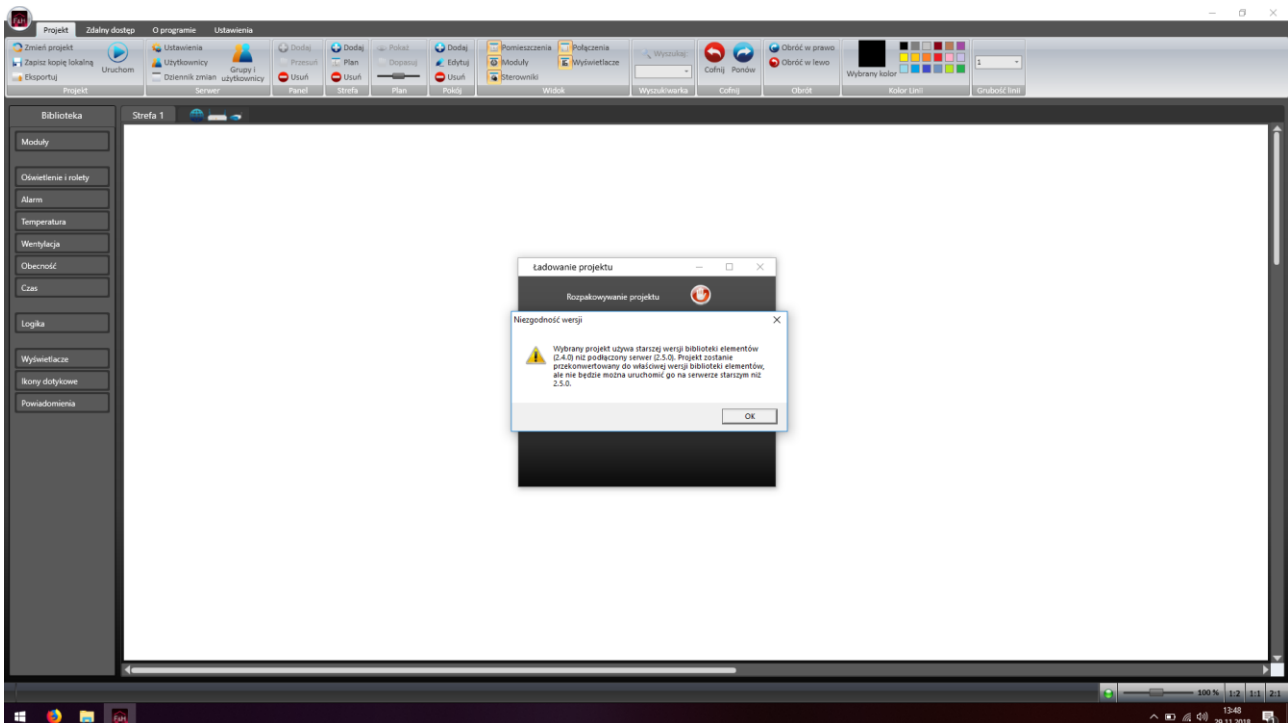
Projekt Zdalny dostęp O programie Ustawienia

Zmień projekt
Zapisz kopię lokalną
Eksportuj
Uruchom
Projekt

Ustawienia
Użytkownicy
Dziennik zmian
Grupy i użytkownicy
Serwer

Dodaj
Przesuń
Usuń
Panel

Dodaj
Plan
Usuń
Strefa

Pokaż
Dopasuj
Plan

Dodaj
Edytuj
Usuń
Pokój

Pomieszczenia
Moduły
Sterowniki
Połączenia
Wyświetlacze
Widok

Wyszukaj
Wyszukiwarka

Cofnij Ponów
Cofnij

Obróć w prawo
Obróć w lewo
Obrót

Wybrany kolor
Kolor Linii

1
Grubość linii

Biblioteka
Moduły
Oświetlenie i rolety
Alarm
Temperatura
Wentylacja
Obecność
Czas
Logika
Wyświetlacze
Ikony dotykowe
Powiadomienia

Strefa 1

Ładowanie projektu
Rozpakowywanie projektu

Niezgodność wersji
Wybrany projekt używa starszej wersji biblioteki elementów (2.4.0) niż podłączony serwer (2.5.0). Projekt zostanie przekonwertowany do właściwej wersji biblioteki elementów, ale nie będzie można uruchomić go na serwerze starszym niż 2.5.0.
OK

100 % 1:2 1:1 2:1
13:48
29.11.2018